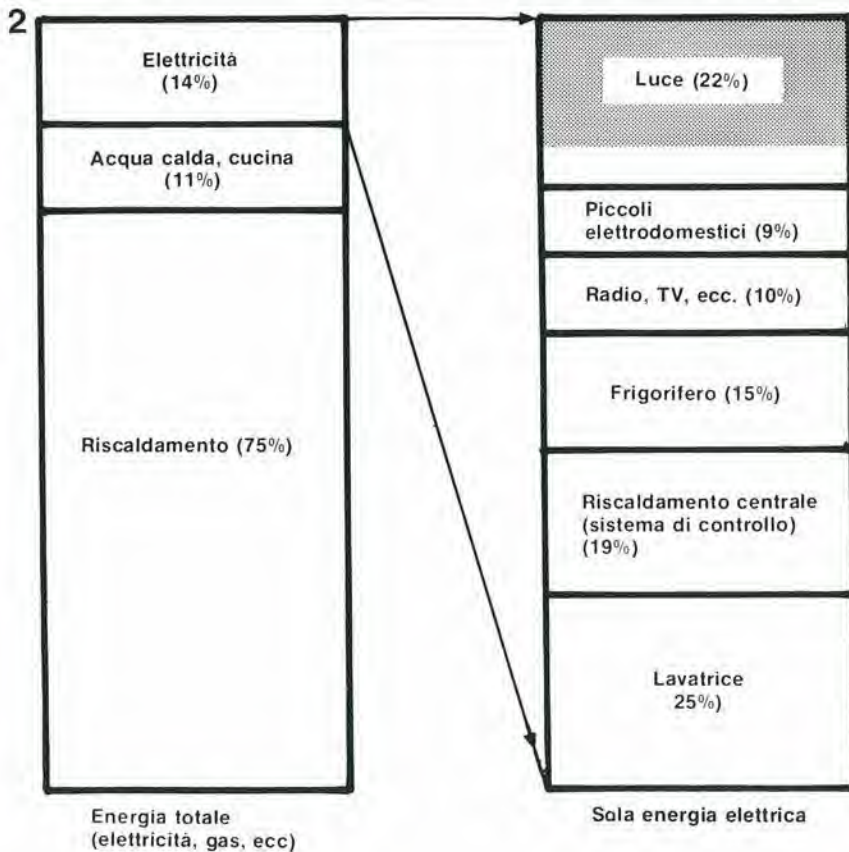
2

Elettricità
(14%)

Acqua calda, cucina
(11%)

Riscaldamento (75%)

Energia totale
(elettricità, gas, ecc)

Luce (22%)

Piccoli
elettrodomestici (9%)

Radio, TV, ecc. (10%)

Frigorifero (15%)

Riscaldamento centrale
(sistema di controllo)
(19%)

Lavatrice
25%)

Sola energia elettrica